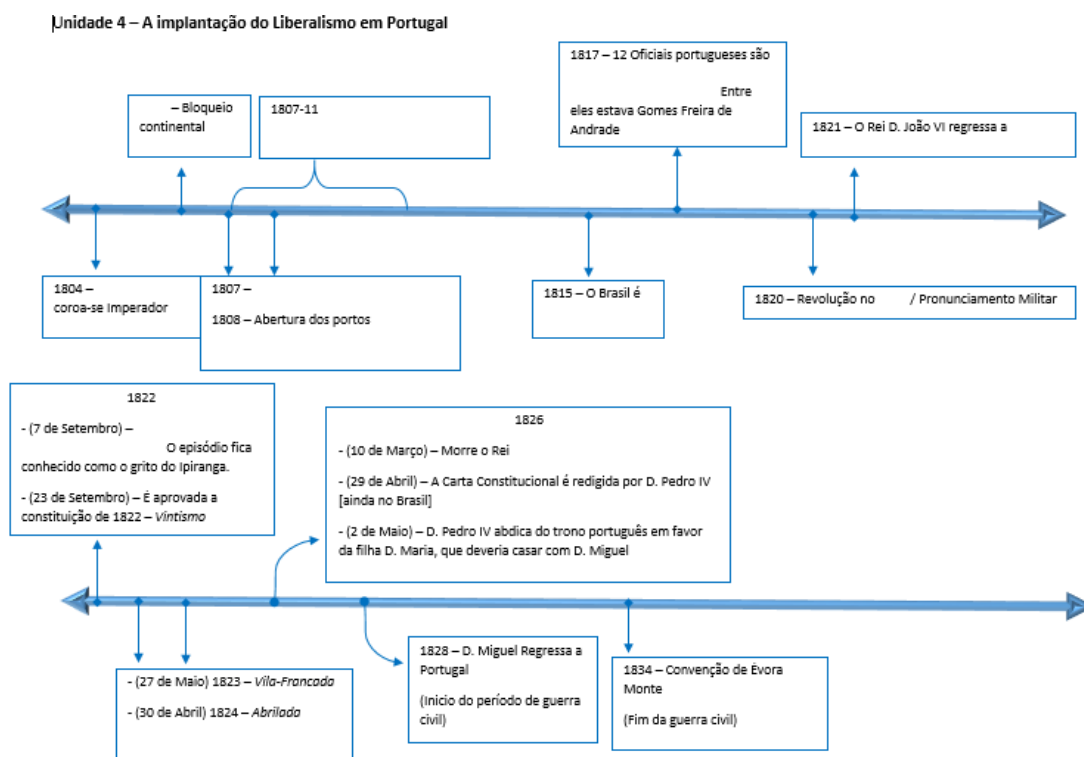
Unidade 4 – A implantação do Liberalismo em Portugal

– Bloqueio continental

1807-11

1817 – 12 Oficiais portugueses são

Entre eles estava Gomes Freira de Andrade

1821 – O Rei D. João VI regressa a

1804 –
coroa-se Imperador

1807 –

1808 – Abertura dos portos

1815 – O Brasil é

1820 – Revolução no / Pronunciamento Militar

1822

- (7 de Setembro) – O episódio fica conhecido como o grito do Ipiranga.

- (23 de Setembro) – É aprovada a constituição de 1822 – *Vintismo*

1826

- (10 de Março) – Morre o Rei

- (29 de Abril) – A Carta Constitucional é redigida por D. Pedro IV [ainda no Brasil]

- (2 de Maio) – D. Pedro IV abdica do trono português em favor da filha D. Maria, que deveria casar com D. Miguel

- (27 de Maio) 1823 – *Vila-Francada*

- (30 de Abril) 1824 – *Abrilada*

1828 – D. Miguel Regressa a Portugal

(Inicio do período de guerra civil)

1834 – Convenção de Évora Monte

(Fim da guerra civil)